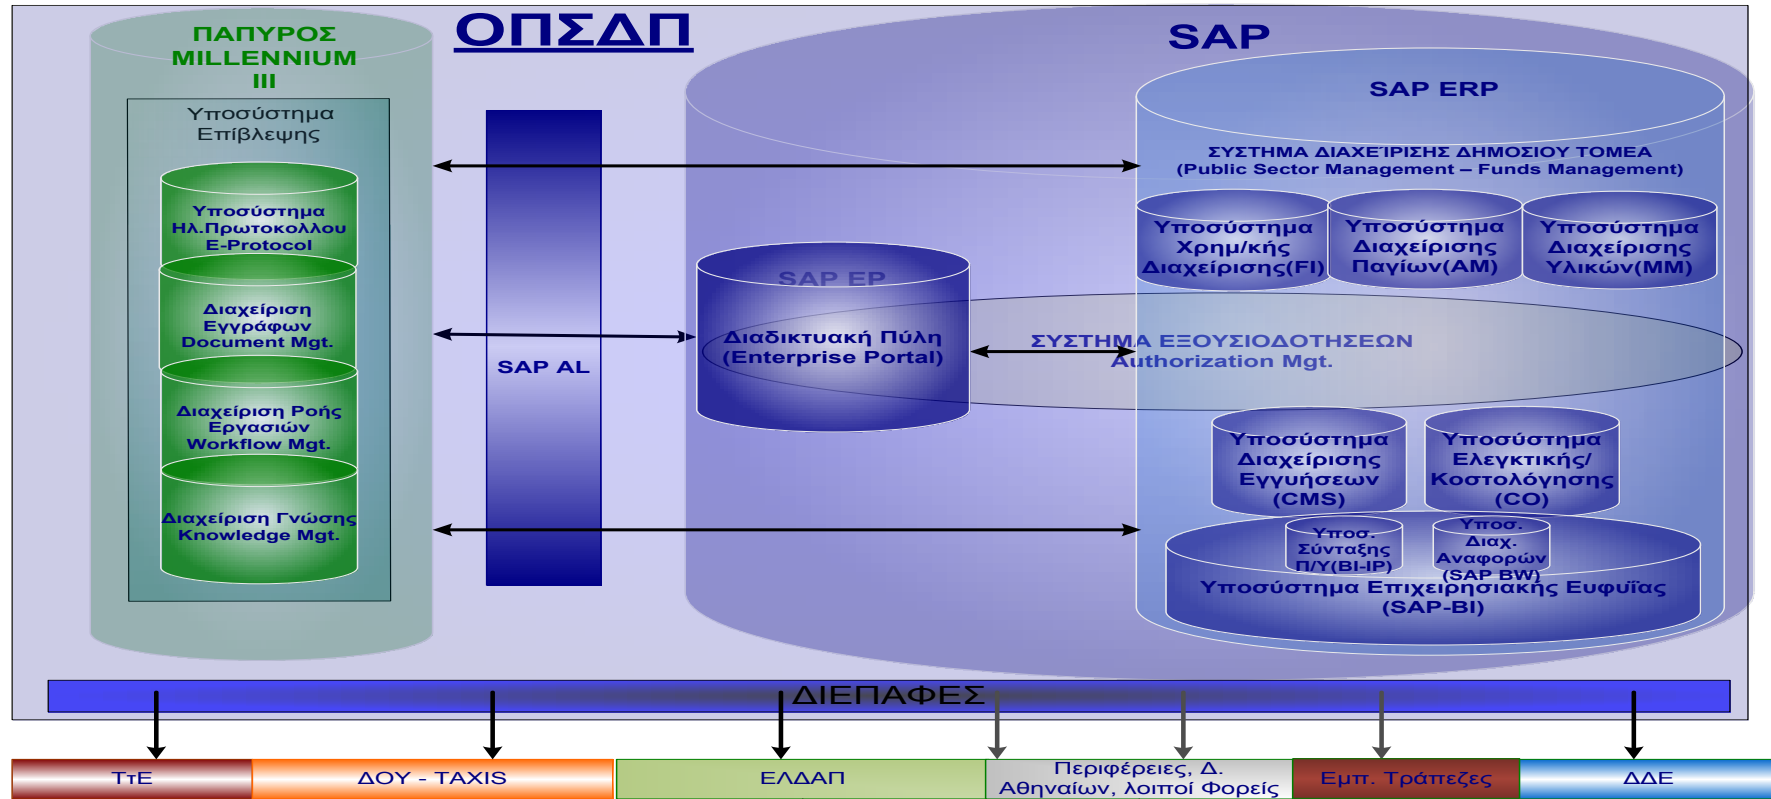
ΠΑΠΥΡΟΣ MILLENNIUM III

ΟΠΣΑΔΠ

SAP

SAP ERP

Υποσύστημα Επίβλεψης

ΣΥΣΤΗΜΑ ΔΙΑΧΕΙΡΙΣΗΣ ΔΗΜΟΣΙΟΥ ΤΟΜΕΑ (Public Sector Management – Funds Management)

Υποσύστημα Ηλ.Πρωτοκόλλου E-Protocol

Υποσύστημα Χρημ/κής Διαχείρισης(FI)

Υποσύστημα Διαχείρισης Παγίων(AM)

Υποσύστημα Διαχείρισης Υλικών(MM)

SAP EP

Διαχείριση Εγγράφων Document Mgt.

Διαδικτυακή Πύλη (Enterprise Portal)

SAP AL

ΣΥΣΤΗΜΑ ΕΞΟΥΣΙΟΔΟΤΗΣΕΩΝ Authorization Mgt.

Διαχείριση Ροής Εργασιών Workflow Mgt.

Υποσύστημα Διαχείρισης Εγγυήσεων (CMS)

Υποσύστημα Ελεγκτικής/ Κοστολόγησης (CO)

Διαχείριση Γνώσης Knowledge Mgt.

Υποσ. Σύνταξης Π/Υ(BI-IP)

Υποσ. Διαχ. Αναφορών (SAP BW)

Υποσύστημα Επιχειρησιακής Ευφυΐας (SAP-BI)

ΔΙΕΠΑΦΕΣ

ΤτΕ

ΔΟΥ - TAXIS

ΕΛΔΑΠ

Περιφέρειες, Δ. Αθηναίων, λοιποί Φορείς

Εμπ. Τράπεζες

ΔΔΕ